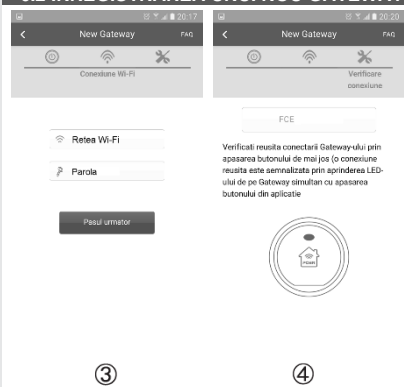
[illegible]

20:17

New Gateway

FAQ

Conexiune Wi-Fi

Retea Wi-Fi

Parola

Pasul urmator

③

20:20

New Gateway

FAQ

Verificare conexiune

FCE

Verificati reusita conectarii Gateway-ului prin apasarea butonului de mai jos (o conexiune reusita este semnalizata prin aprinderea LED-ului de pe Gateway simultan cu apasarea butonului din aplicatie

④